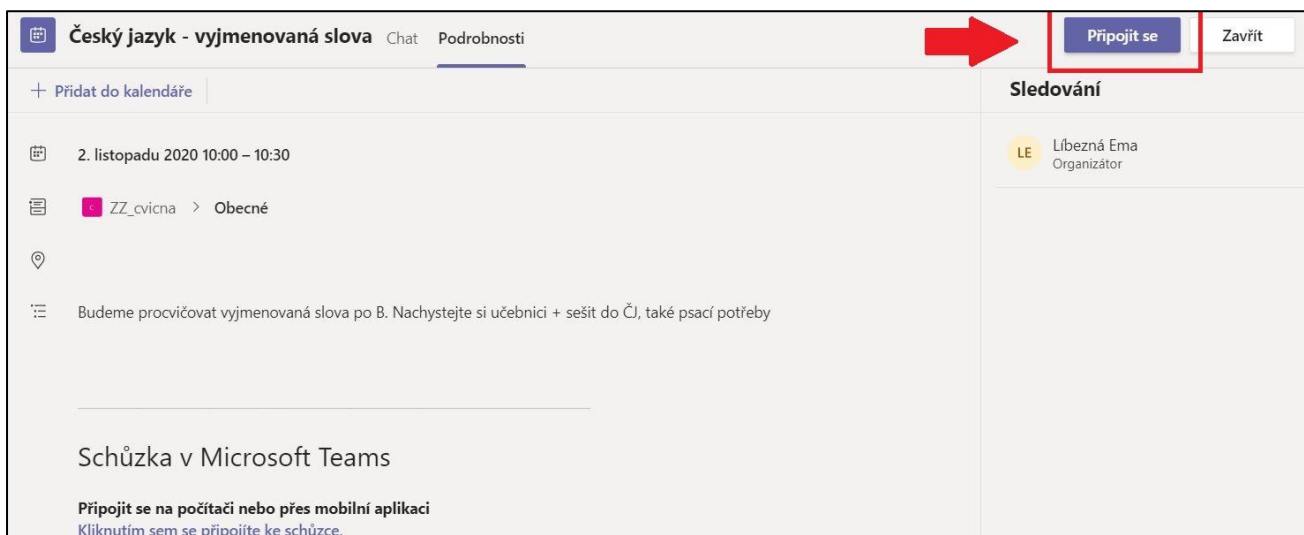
Český jazyk - vyjmenovaná slova Chat Podrobnosti

Připojit se Zavřít

+ Přidat do kalendáře

Sledování

LE Líbezná Ema
Organizátor

2. listopadu 2020 10:00 – 10:30

C ZZ_cvicna > Obecné

Budeme procvičovat vyjmenovaná slova po B. Nachystejte si učebnici + sešit do ČJ, také psací potřeby

Schůzka v Microsoft Teams

Připojit se na počítači nebo přes mobilní aplikaci
Kliknutím sem se připojíte ke schůzce.